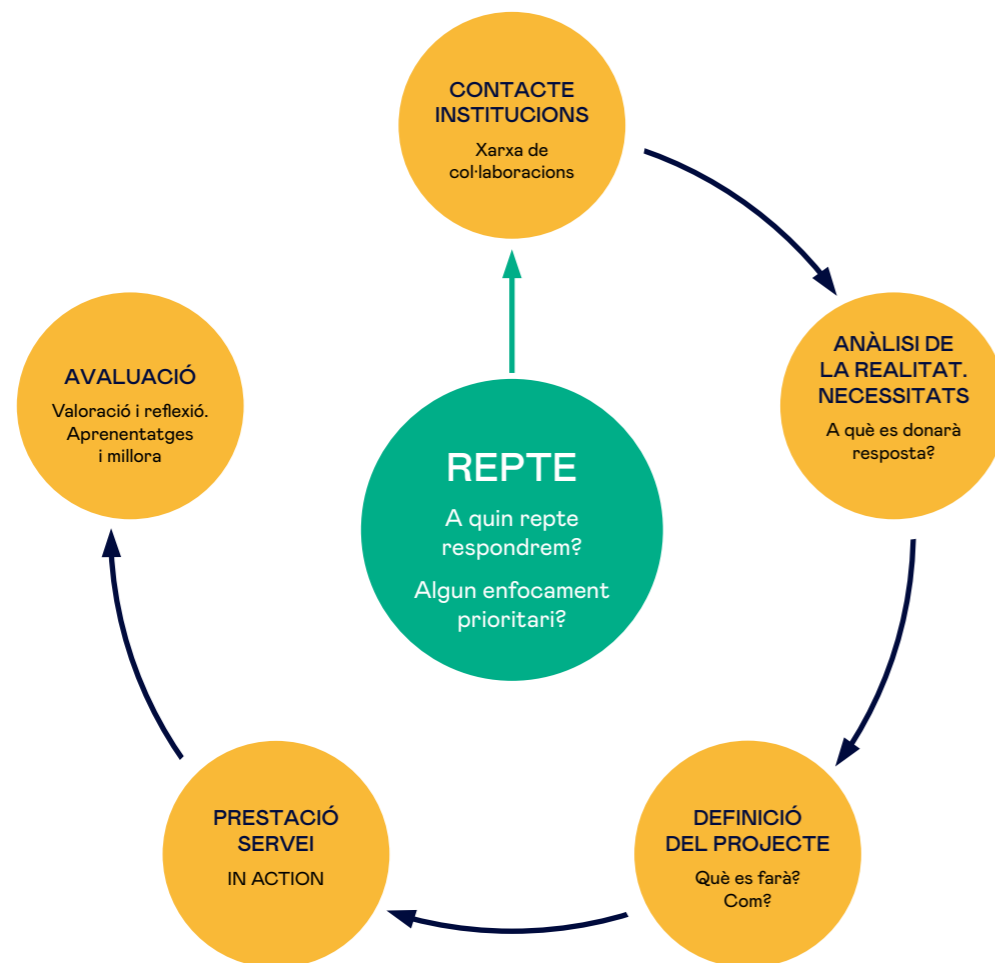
CONTACTE INSTITUCIONS
Xarxa de col·laboracions

ANÀLISI DE LA REALITAT. NECESSITATS
A què es donarà resposta?

DEFINICIÓ DEL PROJECTE
Què es farà? Com?

PRESTACIÓ SERVEI
IN ACTION

AVALUACIÓ
Valoració i reflexió. Aprenentatges i millora

REPTE
A quin repte respondrem?
Algun enfocament prioritari?